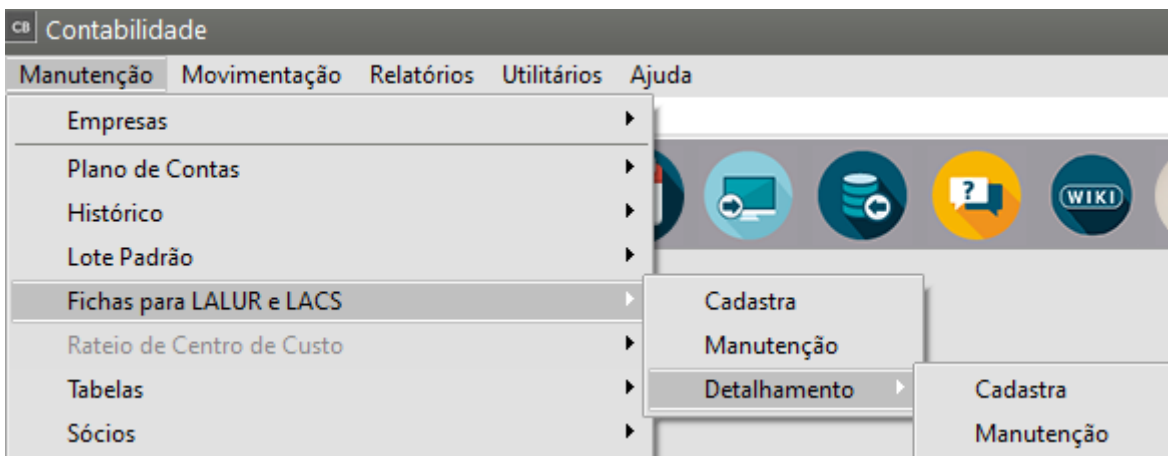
CB Contabilidade

Manutenção Movimentação Relatórios Utilitários Ajuda

Empresas
Plano de Contas
Histórico
Lote Padrão
Fichas para LALUR e LACS
Rateio de Centro de Custo
Tabelas
Sócios

Cadastra
Manutenção
Detalhamento

Cadastra
Manutenção

WIKI